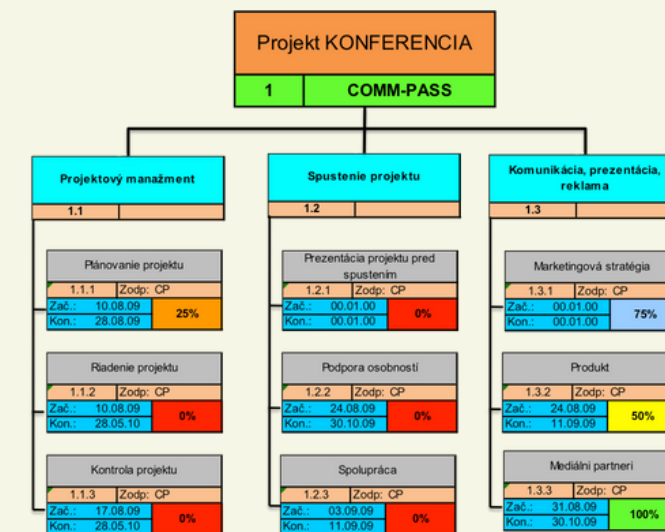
Projekt KONFERENCIA

1 COMM-PASS

Projektový manažment
1.1

Plánovanie projektu
1.1.1 Zodp: CP
Zač.: 10.08.09
Kon.: 28.08.09
25%

Riadenie projektu
1.1.2 Zodp: CP
Zač.: 10.08.09
Kon.: 28.05.10
0%

Kontrola projektu
1.1.3 Zodp: CP
Zač.: 17.08.09
Kon.: 28.05.10
0%

Spustenie projektu
1.2

Prezentácia projektu pred spustením
1.2.1 Zodp: CP
Zač.: 00.01.00
Kon.: 00.01.00
0%

Podpora osobností
1.2.2 Zodp: CP
Zač.: 24.08.09
Kon.: 30.10.09
0%

Spolupráca
1.2.3 Zodp: CP
Zač.: 03.09.09
Kon.: 11.09.09
0%

Komunikácia, prezentácia, reklama
1.3

Marketingová stratégia
1.3.1 Zodp: CP
Zač.: 00.01.00
Kon.: 00.01.00
75%

Produkt
1.3.2 Zodp: CP
Zač.: 24.08.09
Kon.: 11.09.09
50%

Mediálni partneri
1.3.3 Zodp: CP
Zač.: 31.08.09
Kon.: 30.10.09
100%